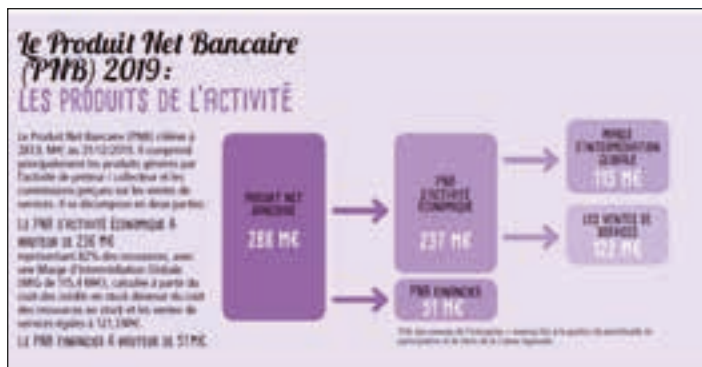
Le Produit Net Bancaire (PNB) 2019 :
LES PRODUITS DE L'ACTIVITÉ

Le Produit Net Bancaire (PNB) s'élève à 288,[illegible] M€ au 31/12/2019. Il comprend principalement les produits générés par l'activité de prêteur / collecteur et les commissions perçues sur les ventes de services. Il se décompose en deux parties :

LE PNB D'ACTIVITÉ ÉCONOMIQUE À HAUTEUR DE 237 M€ représentant 82% des ressources, avec une Marge d'Intermédiation Globale (MIG) de 115,4 M€), calculée à partir du coût des crédits en stock diminué du coût des ressources en stock et les ventes de services égales à 121,3 M€.

LE PNB FINANCIER À HAUTEUR DE 51 M€.

PRODUIT NET BANCAIRE
288 M€

PNB D'ACTIVITÉ ÉCONOMIQUE
237 M€

MARGE D'INTERMÉDIATION GLOBALE
115 M€

LES VENTES DE SERVICES
122 M€

PNB FINANCIER
51 M€

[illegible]